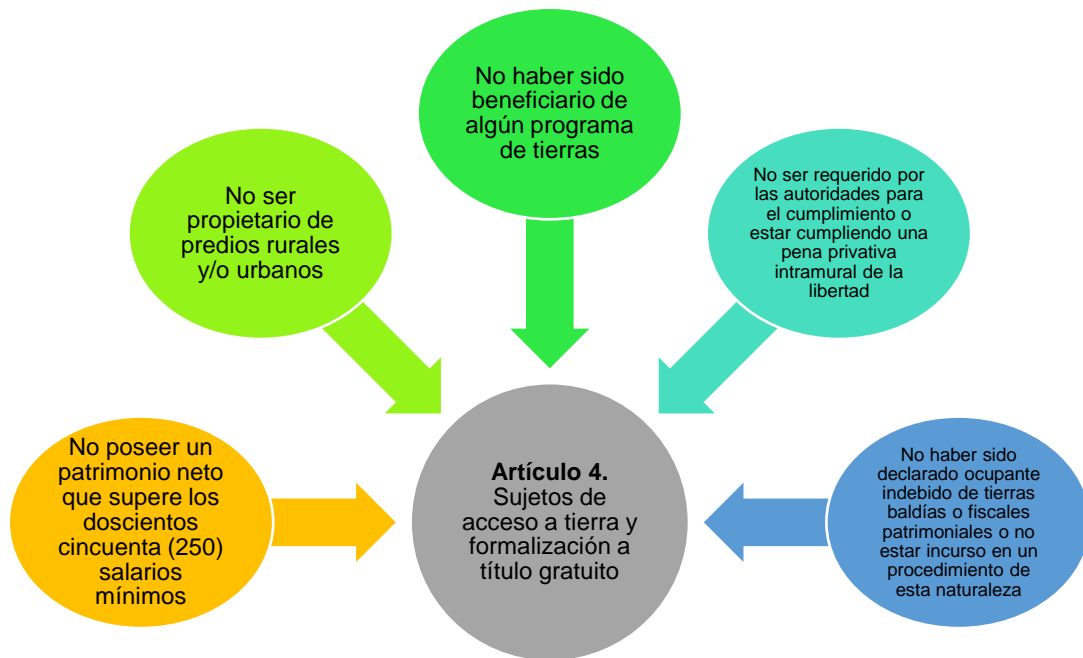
No haber sido beneficiario de algún programa de tierras

No ser propietario de predios rurales y/o urbanos

No ser requerido por las autoridades para el cumplimiento o estar cumpliendo una pena privativa intramural de la libertad

No poseer un patrimonio neto que supere los doscientos cincuenta (250) salarios mínimos

**Artículo 4.** Sujetos de acceso a tierra y formalización a título gratuito

No haber sido declarado ocupante indebido de tierras baldías o fiscales patrimoniales o no estar incurso en un procedimiento de esta naturaleza